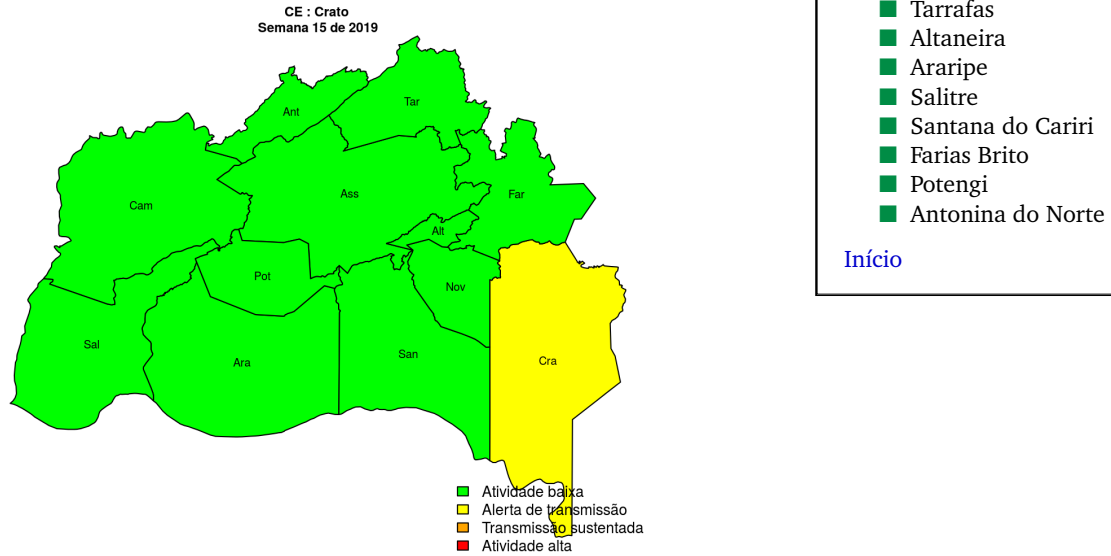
CE : Crato
Semana 15 de 2019

Ant
Tar
Cam
Ass
Far
Alt
Pot
Nov
Sal
Ara
San
Cra

Atividade baixa
Alerta de transmissão
Transmissão sustentada
Atividade alta

Tarrafas
Altaneira
Araripe
Salitre
Santana do Cariri
Farias Brito
Potengi
Antonina do Norte

Início